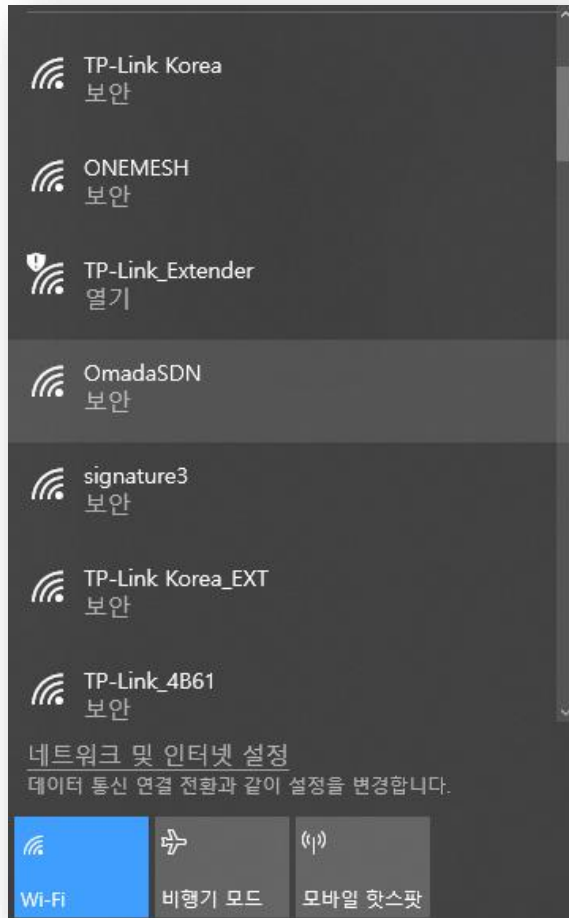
TP-Link Korea
보안

ONEMESH
보안

TP-Link_Extender
열기

OmadaSDN
보안

signature3
보안

TP-Link Korea_EXT
보안

TP-Link_4B61
보안

네트워크 및 인터넷 설정
데이터 통신 연결 전환과 같이 설정을 변경합니다.

Wi-Fi

비행기 모드

모바일 핫스팟